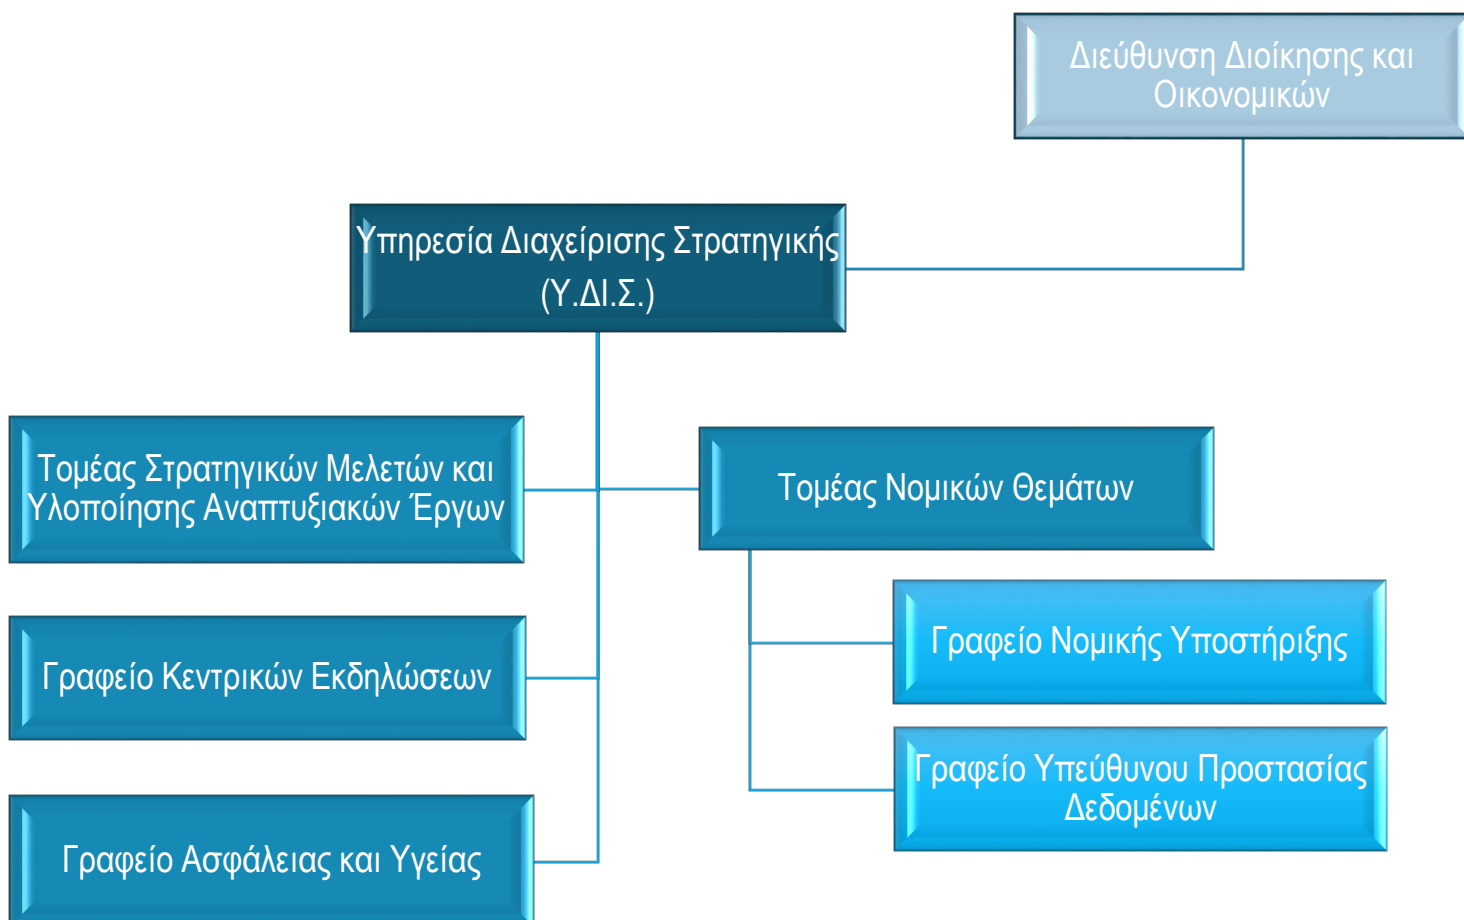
Διεύθυνση Διοίκησης και Οικονομικών

Υπηρεσία Διαχείρισης Στρατηγικής (Υ.ΔΙ.Σ.)

Τομέας Στρατηγικών Μελετών και Υλοποίησης Αναπτυξιακών Έργων

Τομέας Νομικών Θεμάτων

Γραφείο Νομικής Υποστήριξης

Γραφείο Κεντρικών Εκδηλώσεων

Γραφείο Υπεύθυνου Προστασίας Δεδομένων

Γραφείο Ασφάλειας και Υγείας